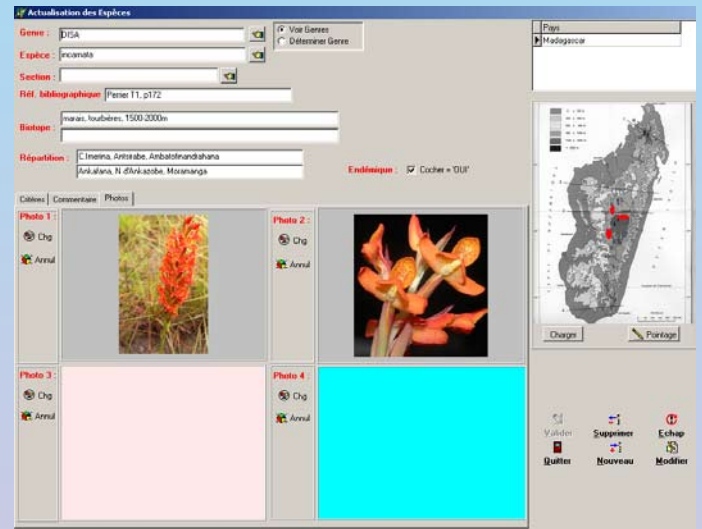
Actualisation des Espèces

Genre : DISA

Espèce : incarnata

Voir Genres
Déterminer Genre

Section :

Réf. bibliographique Perrier T1, p172

Biotope : marais, tourbières, 1500-2000m

Répartition : C.Imerina, Antsirabe, Ambatofinandrahana
Ankafana, N d'Ankazobe, Moramanga

Endémique : Cocher = 'OUI'

Critères Commentaire Photos

Photo 1 :
Chg
Annul

Photo 2 :
Chg
Annul

Photo 3 :
Chg
Annul

Photo 4 :
Chg
Annul

Pays
Madagascar

Charger
Pointage

Valider
Supprimer
Echap
Quitter
Nouveau
Modifier